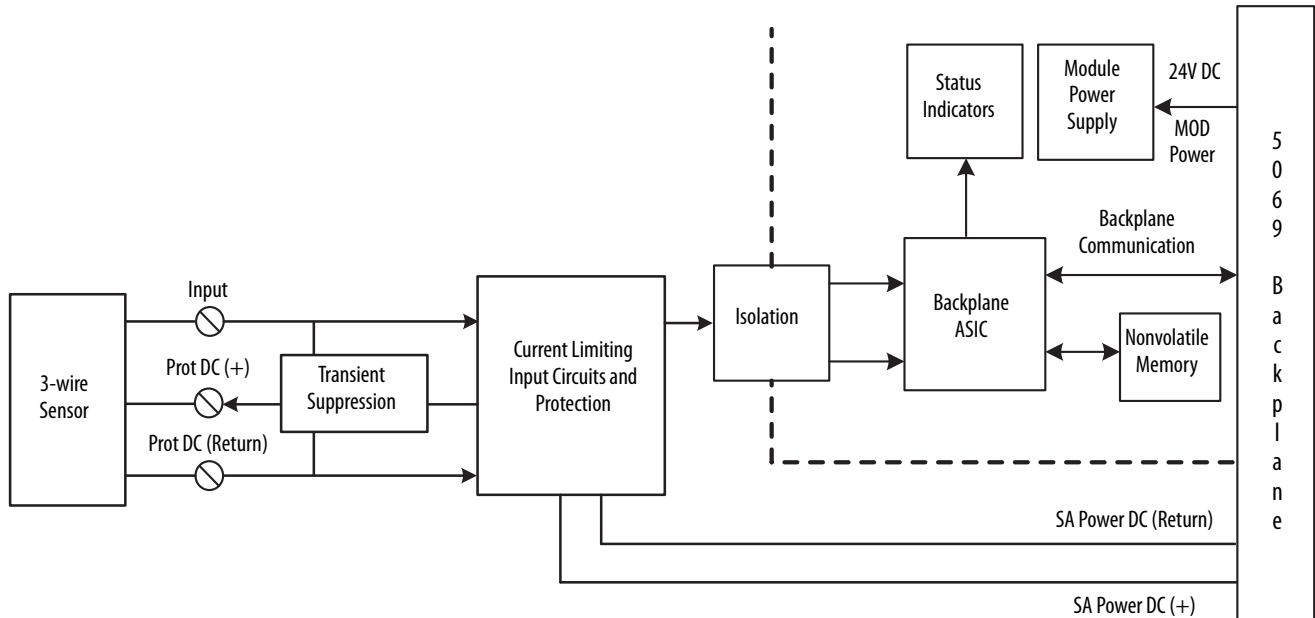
Status Indicators

Module Power Supply

24V DC

MOD Power

5069 Backplane

Backplane Communication

Input

Backplane ASIC

Isolation

Nonvolatile Memory

Prot DC (+)

Transient Suppression

Current Limiting Input Circuits and Protection

3-wire Sensor

Prot DC (Return)

SA Power DC (Return)

SA Power DC (+)